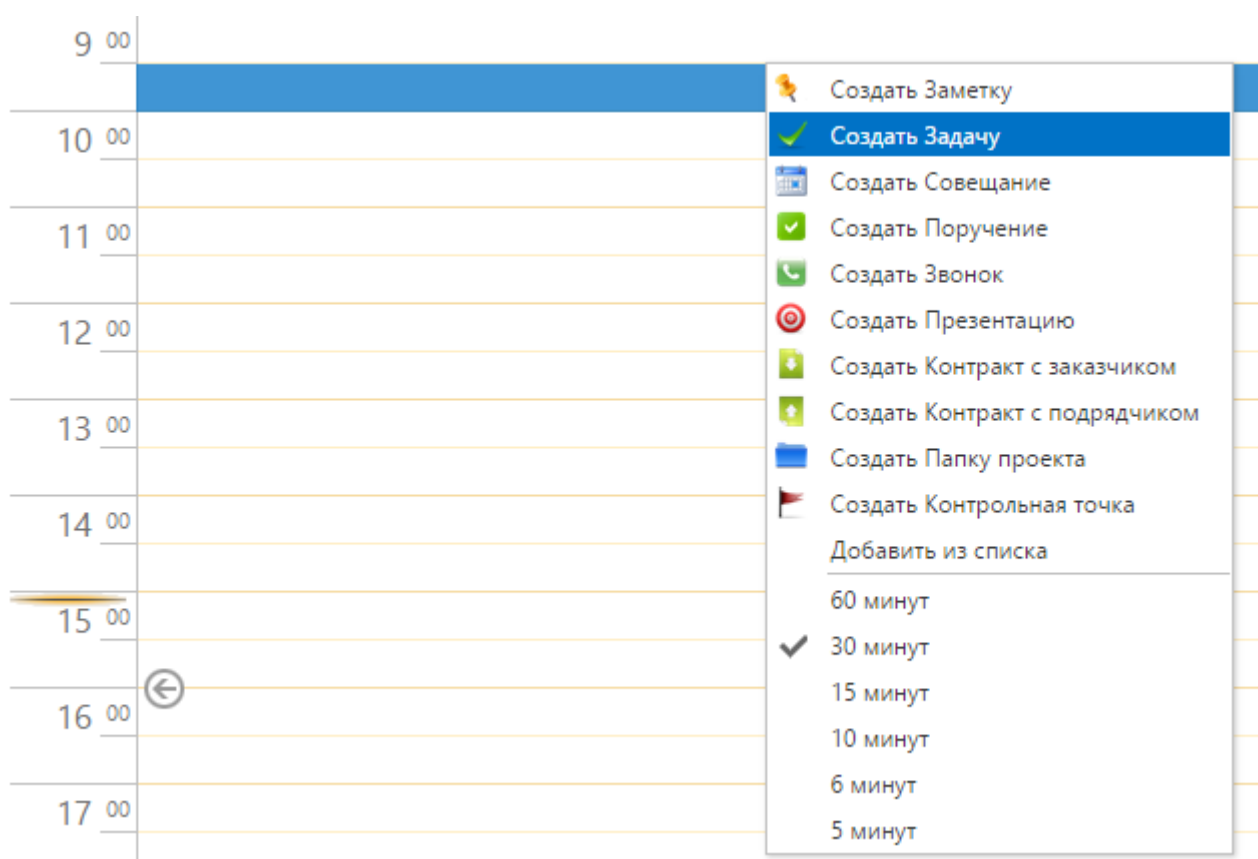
9 00
10 00
11 00
12 00
13 00
14 00
15 00
16 00
17 00

Создать Заметку
Создать Задачу
Создать Совещание
Создать Поручение
Создать Звонок
Создать Презентацию
Создать Контракт с заказчиком
Создать Контракт с подрядчиком
Создать Папку проекта
Создать Контрольная точка
Добавить из списка
60 минут
30 минут
15 минут
10 минут
6 минут
5 минут